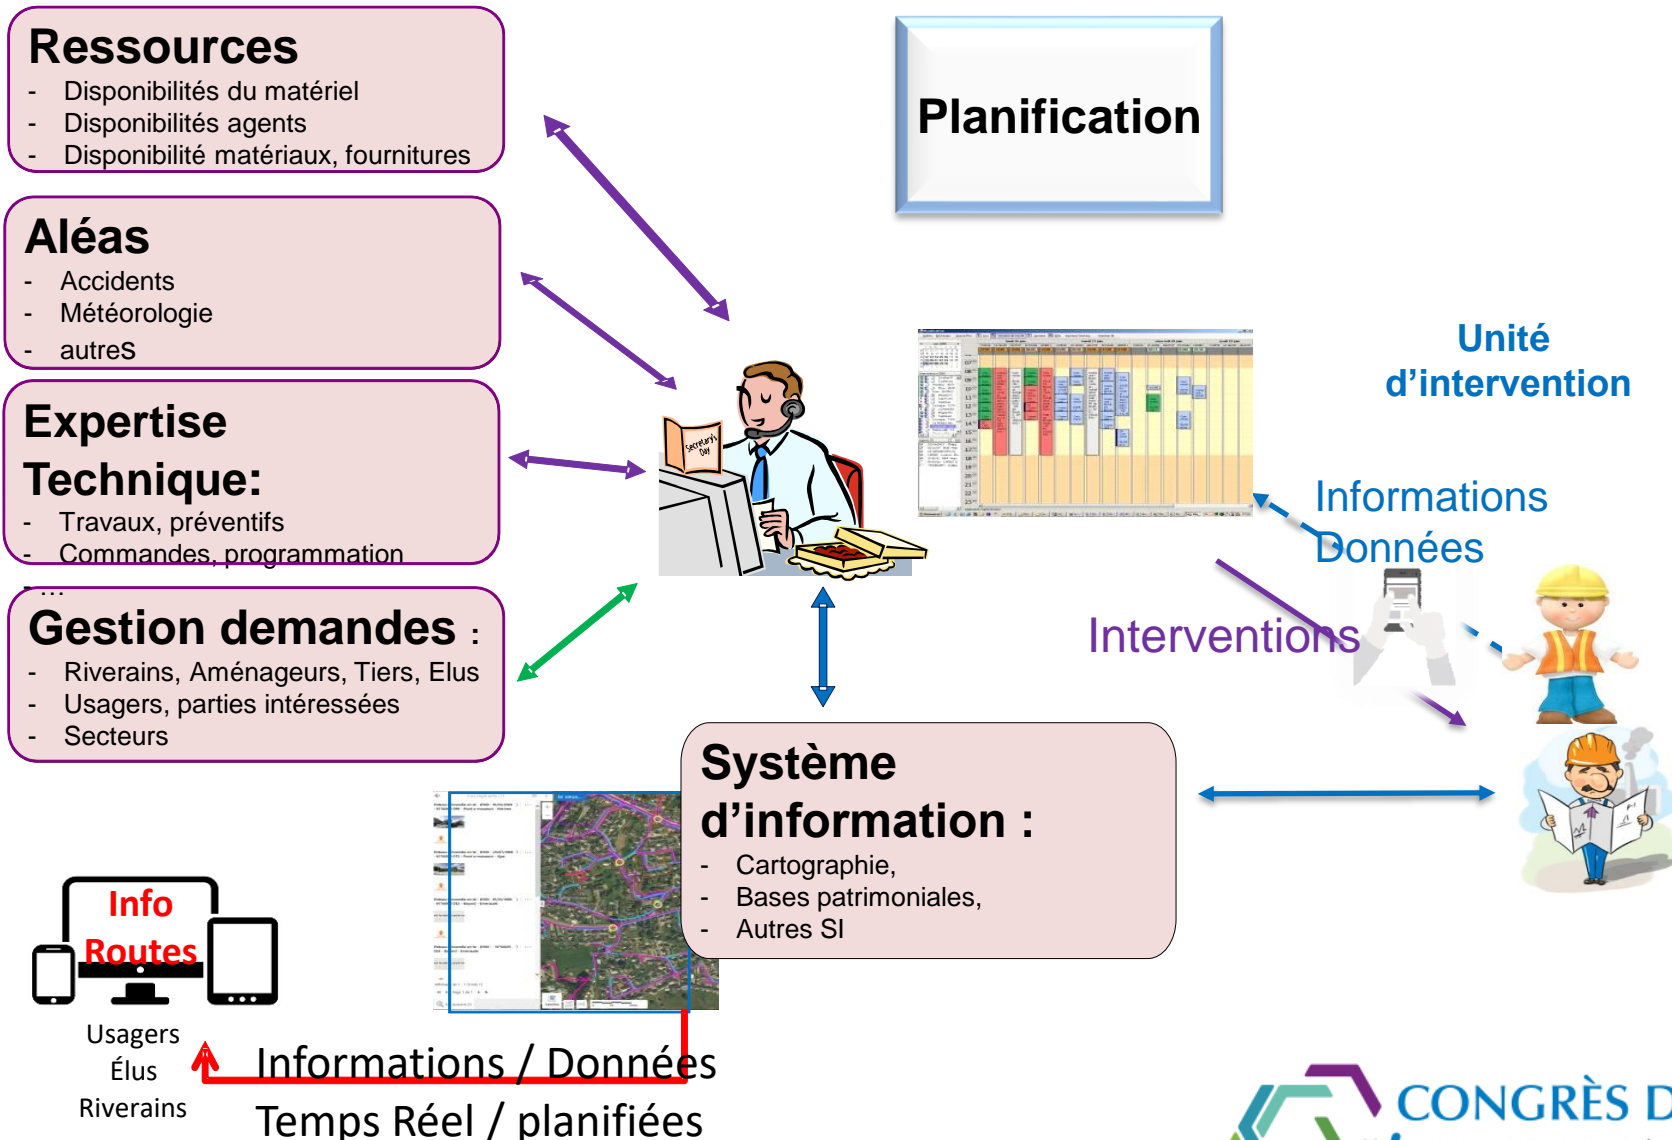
Ressources
- Disponibilités du matériel
- Disponibilités agents
- Disponibilité matériaux, fournitures

Aléas
- Accidents
- Météorologie
- autres

Expertise Technique:
- Travaux, préventifs
- Commandes, programmation
- …

Gestion demandes :
- Riverains, Aménageurs, Tiers, Elus
- Usagers, parties intéressées
- Secteurs

Planification

Secretary's Day

Unité d'intervention

Informations Données

Interventions

Système d'information :
- Cartographie,
- Bases patrimoniales,
- Autres SI

Info Routes

Usagers
Élus
Riverains

Informations / Données
Temps Réel / planifiées

CONGRÈS D